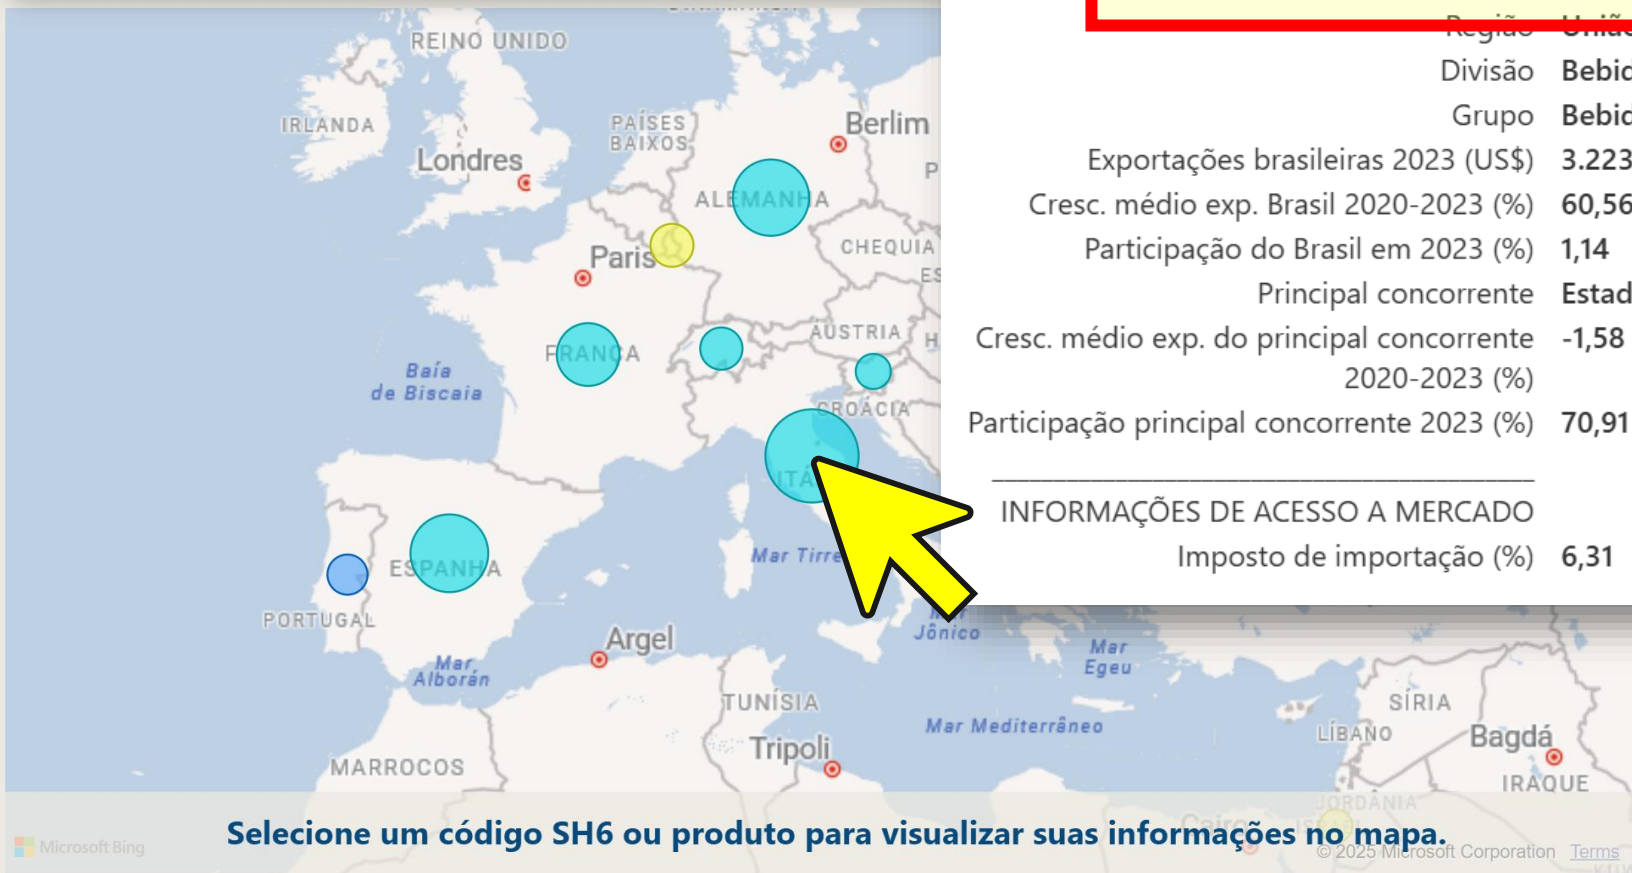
REINO UNIDO
IRLANDA
Londres
PAÍSES BAIXOS
Berlim
ALEMANHA
Paris
CHEQUIA
FRANÇA
ÁUSTRIA
Baía de Biscaia
CROÁCIA
ITÁ
ESPANHA
PORTUGAL
Mar Tirre
Argel
Jônico
Mar Egeu
Mar Alborán
TUNÍSIA
SÍRIA
LÍBANO
Bagdá
Mar Mediterrâneo
Trípoli
IRAQUE
MARROCOS
JORDÂNIA

Região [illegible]
Divisão Bebid
Grupo Bebid
Exportações brasileiras 2023 (US$) 3.223
Cresc. médio exp. Brasil 2020-2023 (%) 60,56
Participação do Brasil em 2023 (%) 1,14
Principal concorrente Estad
Cresc. médio exp. do principal concorrente 2020-2023 (%) -1,58
Participação principal concorrente 2023 (%) 70,91
INFORMAÇÕES DE ACESSO A MERCADO
Imposto de importação (%) 6,31

Microsoft Bing
Selecione um código SH6 ou produto para visualizar suas informações no mapa.
© 2025 Microsoft Corporation Terms